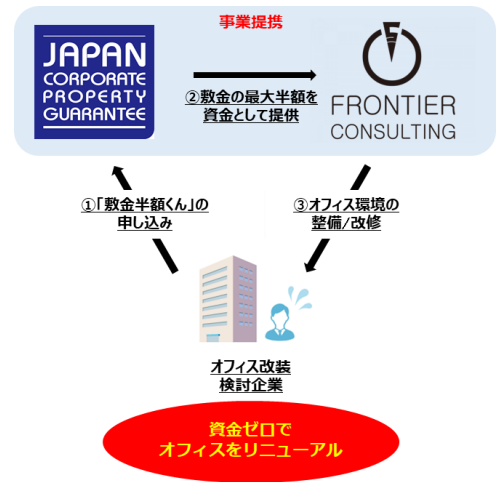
事業提携

JAPAN CORPORATE PROPERTY GUARANTEE

②敷金の最大半額を資金として提供

FRONTIER CONSULTING

①「敷金半額くん」の申し込み

③オフィス環境の整備/改修

オフィス改装検討企業

資金ゼロでオフィスをリニューアル